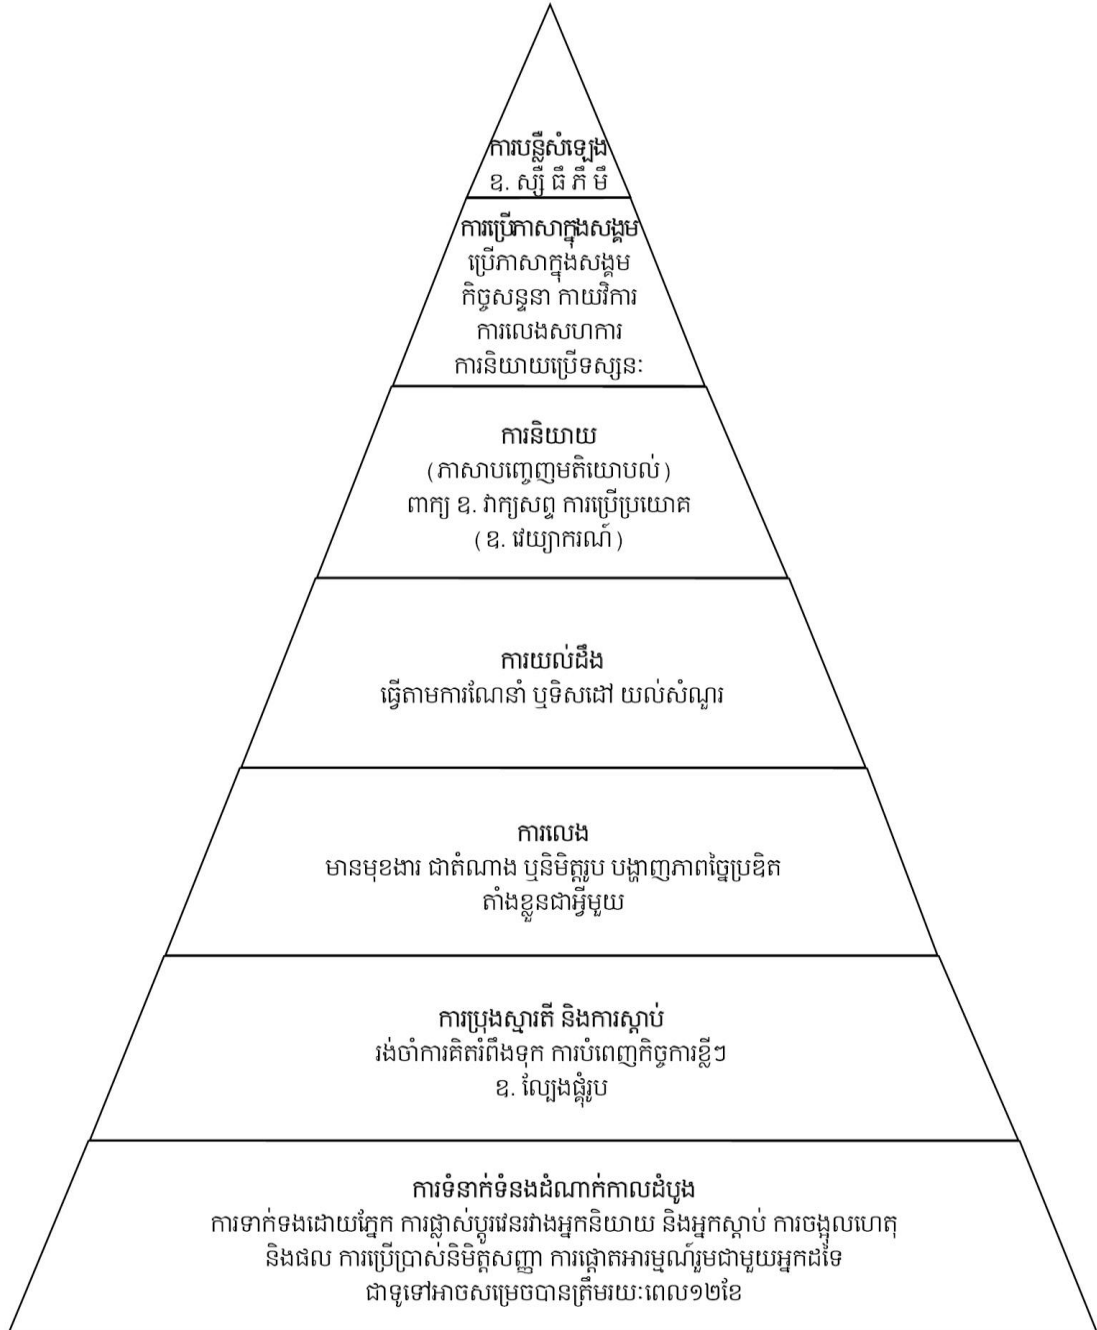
ការបន្លឺសំឡេង
ឧ. ស៊ី ធី ភី មី

ការប្រើភាសាក្នុងសង្គម
ប្រើភាសាក្នុងសង្គម
កិច្ចសន្ទនា កាយវិការ
ការលេងសហការ
ការនិយាយប្រើទស្សនៈ

ការនិយាយ
(ភាសាបញ្ចេញមតិយោបល់)
ពាក្យ ឧ. វាក្យសព្ទ ការប្រើប្រយោគ
(ឧ. វេយ្យាករណ៍)

ការយល់ដឹង
ធ្វើតាមការណែនាំ ឬទិសដៅ យល់សំណួរ

ការលេង
មានមុខងារ ជាតំណាង ឬនិមិត្តរូប បង្ហាញភាពច្នៃប្រឌិត
តាំងខ្លួនជាអ្វីមួយ

ការប្រុងស្មារតី និងការស្តាប់
រង់ចាំការគិតរំពឹងទុក ការបំពេញកិច្ចការខ្លីៗ
ឧ. ល្បែងផ្គុំរូប

ការទំនាក់ទំនងដំណាក់កាលដំបូង
ការទាក់ទងដោយភ្នែក ការផ្លាស់ប្តូរវេនរវាងអ្នកនិយាយ និងអ្នកស្តាប់ ការចង្អុលហេតុ និងផល ការប្រើប្រាស់និមិត្តសញ្ញា ការផ្តោតអារម្មណ៍រួមជាមួយអ្នកដទៃ
ជាទូទៅអាចសម្រេចបានត្រឹមរយៈពេល១២ខែ